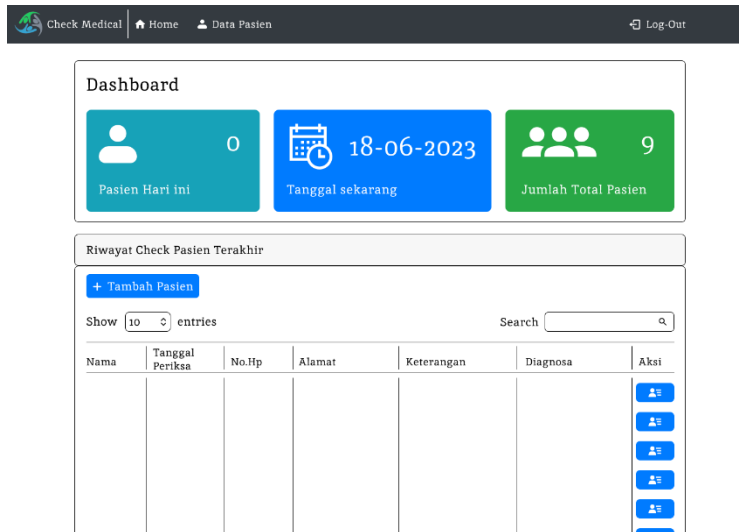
Check Medical Home Data Pasien Log-Out

Dashboard

0
Pasien Hari ini

18-06-2023
Tanggal sekarang

9
Jumlah Total Pasien

Riwayat Check Pasien Terakhir

+ Tambah Pasien

Show 10 entries Search

| Nama | Tanggal Periksa | No.Hp | Alamat | Keterangan | Diagnosa | Aksi |
|---|---|---|---|---|---|---|